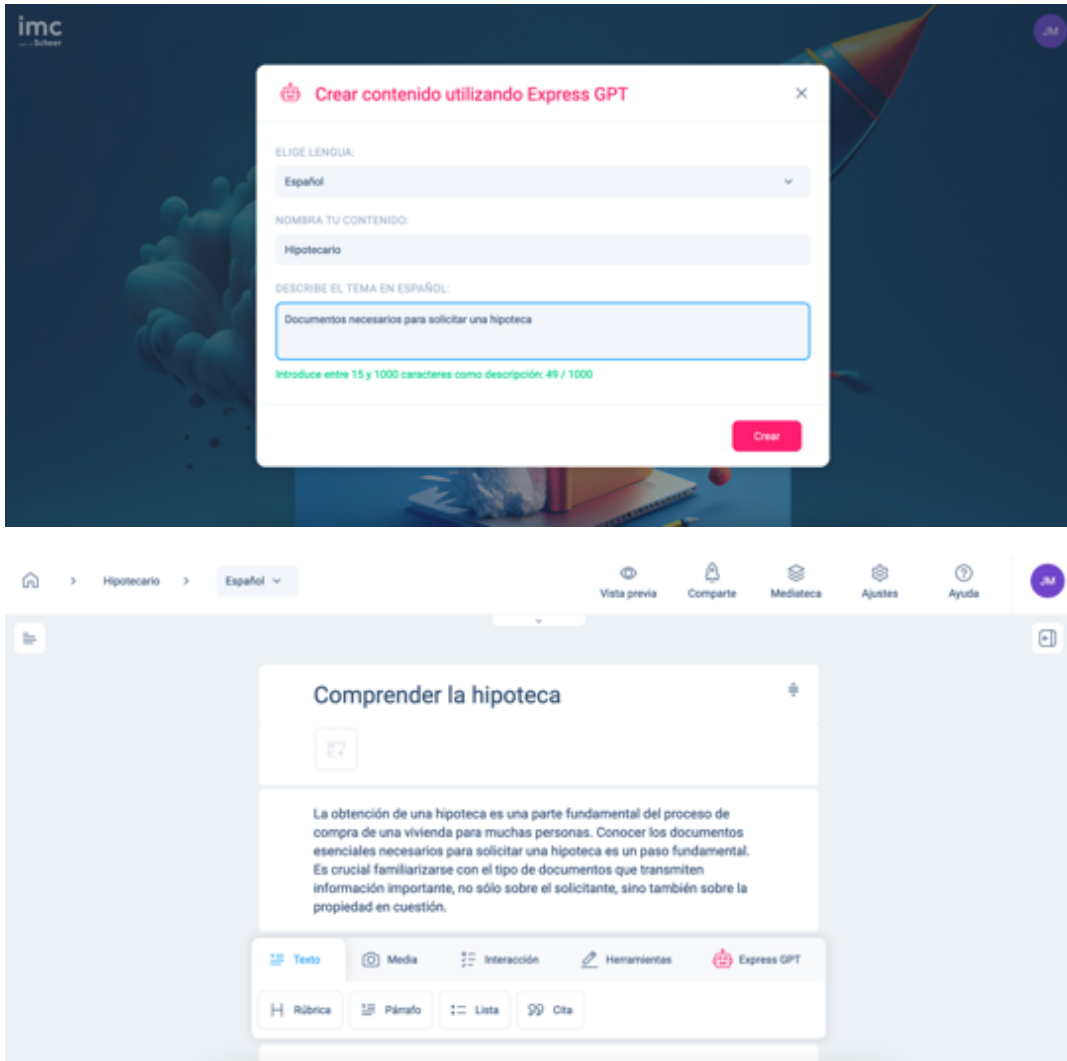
imc
part of Scheer

JM

Crear contenido utilizando Express GPT

ELIGE LENGUA:

Español

NOMBRA TU CONTENIDO:

Hipotecario

DESCRIBE EL TEMA EN ESPAÑOL:

Documentos necesarios para solicitar una hipoteca

Introduce entre 15 y 1000 caracteres como descripción: 49 / 1000

Crear

Hipotecario > Español

Vista previa Comparte Mediateca Ajustes Ayuda JM

Comprender la hipoteca

La obtención de una hipoteca es una parte fundamental del proceso de compra de una vivienda para muchas personas. Conocer los documentos esenciales necesarios para solicitar una hipoteca es un paso fundamental. Es crucial familiarizarse con el tipo de documentos que transmiten información importante, no sólo sobre el solicitante, sino también sobre la propiedad en cuestión.

Texto Media Interacción Herramientas Express GPT

Rúbrica Párrafo Lista Cita